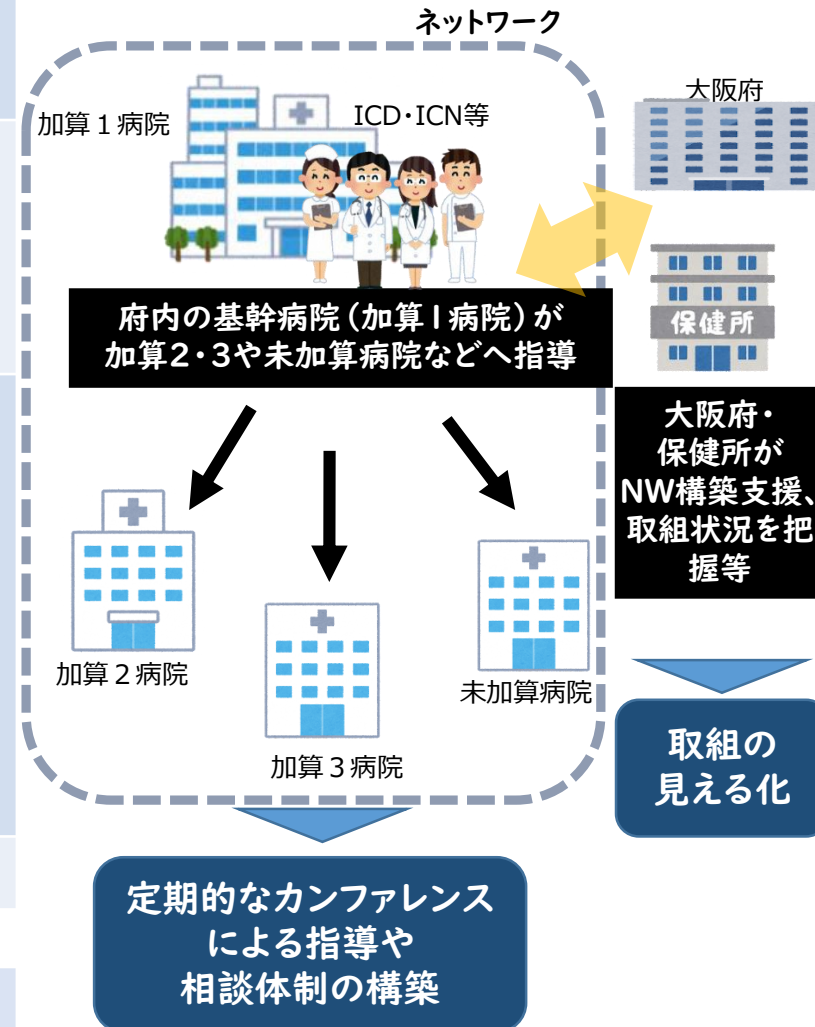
ネットワーク

加算１病院

ICD・ICN等

大阪府

保健所

府内の基幹病院（加算Ｉ病院）が加算2・3や未加算病院などへ指導

大阪府・保健所がNW構築支援、取組状況を把握等

加算２病院

加算３病院

未加算病院

取組の見える化

定期的なカンファレンスによる指導や相談体制の構築